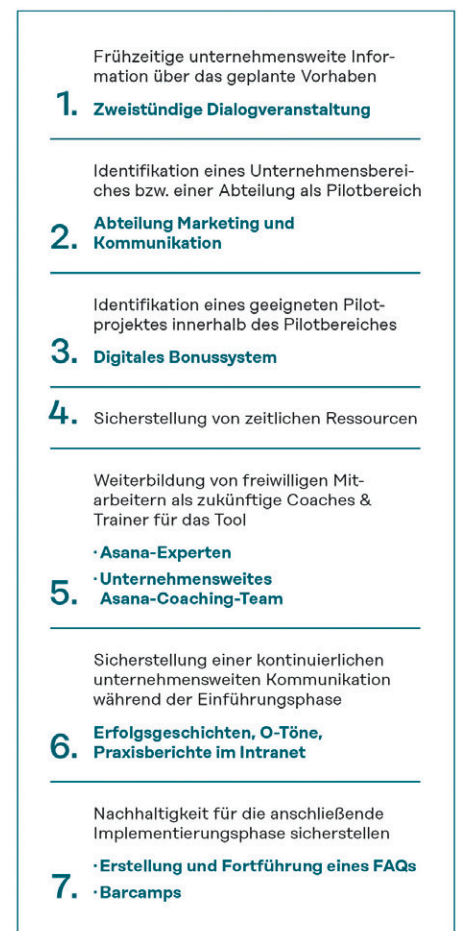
1. Frühzeitige unternehmensweite Information über das geplante Vorhaben

Zweistündige Dialogveranstaltung

2. Identifikation eines Unternehmensbereiches bzw. einer Abteilung als Pilotbereich

Abteilung Marketing und Kommunikation

3. Identifikation eines geeigneten Pilotprojektes innerhalb des Pilotbereiches

Digitales Bonussystem

4. Sicherstellung von zeitlichen Ressourcen

5. Weiterbildung von freiwilligen Mitarbeitern als zukünftige Coaches & Trainer für das Tool

· Asana-Experten
· Unternehmensweites Asana-Coaching-Team

6. Sicherstellung einer kontinuierlichen unternehmensweiten Kommunikation während der Einführungsphase

Erfolgsgeschichten, O-Töne, Praxisberichte im Intranet

7. Nachhaltigkeit für die anschließende Implementierungsphase sicherstellen

· Erstellung und Fortführung eines FAQs
· Barcamps